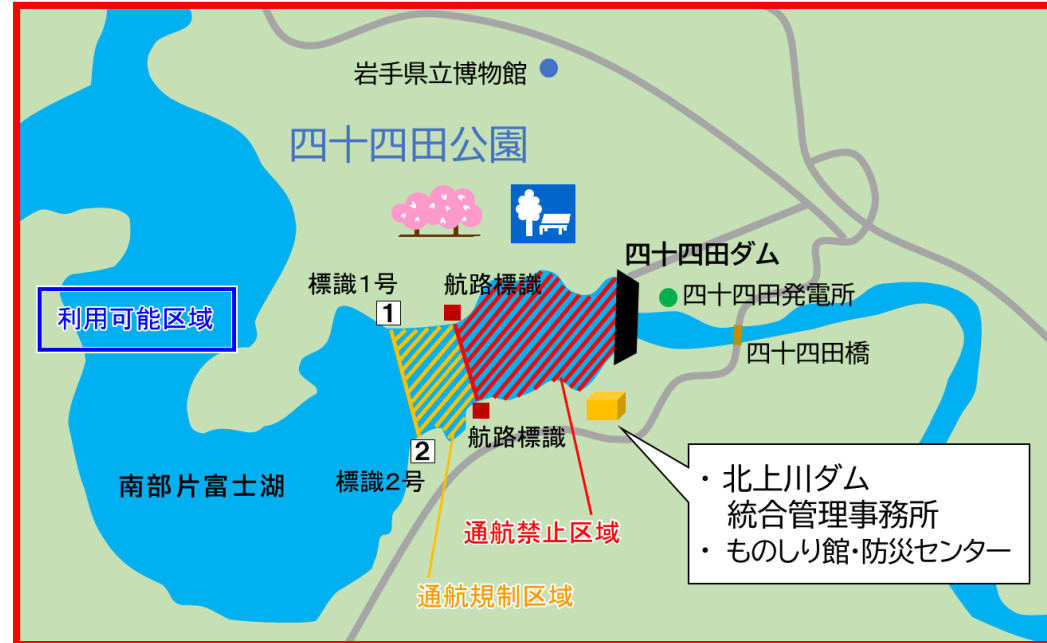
岩手県立博物館

四十四田公園

四十四田ダム

四十四田発電所

四十四田橋

利用可能区域

標識1号

1

航路標識

航路標識

2

標識2号

南部片富士湖

通航禁止区域

通航規制区域

・ 北上川ダム
統合管理事務所
・ ものしり館・防災センター